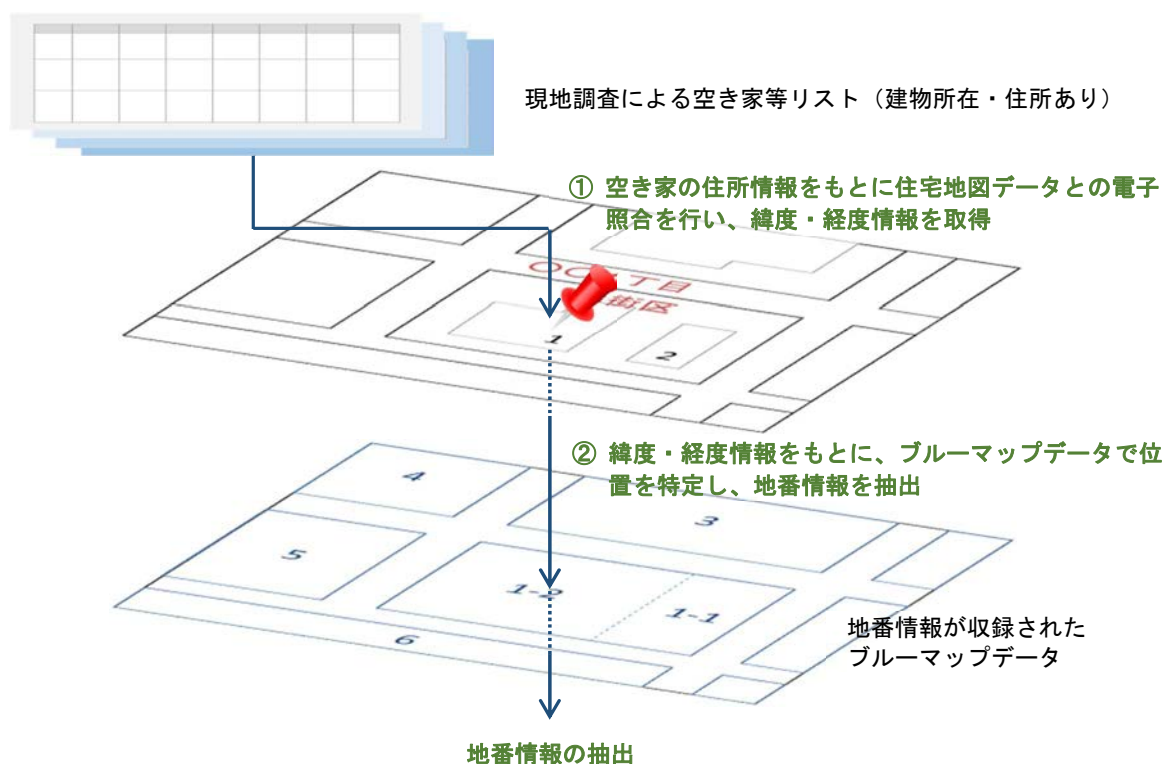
現地調査による空き家等リスト（建物所在・住所あり）

① 空き家の住所情報をもとに住宅地図データとの電子照合を行い、緯度・経度情報を取得

〇〇丁目
街区

1

2

② 緯度・経度情報をもとに、ブルーマップデータで位置を特定し、地番情報を抽出

4

3

5

1-2

1-1

6

地番情報が収録されたブルーマップデータ

地番情報の抽出